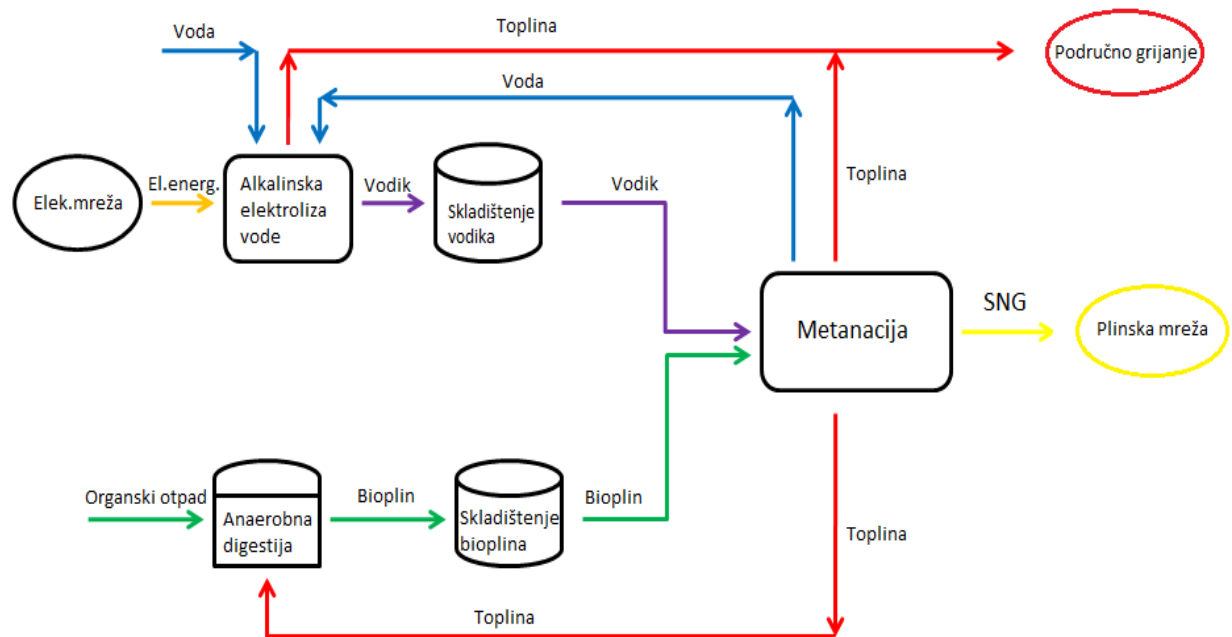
Voda

Toplina

Područno grijanje

Voda

Elek.mreža

El.energ.

Alkalinska elektroliza vode

Vodik

Skladištenje vodika

Vodik

Toplina

SNG

Metanacija

Plinska mreža

Organski otpad

Anaerobna digestija

Bioplin

Skladištenje bioplina

Bioplin

Toplina

Toplina